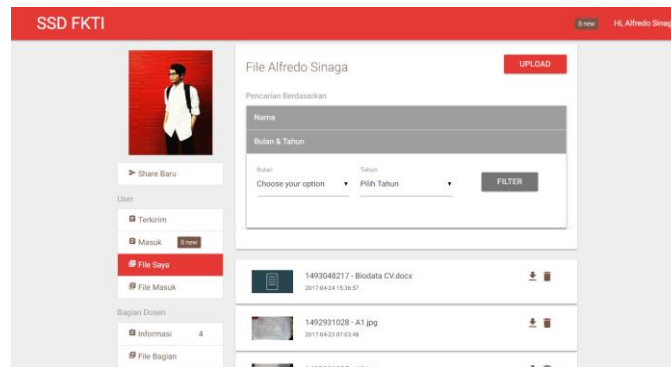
SSD FKTI

8 new

Hi, Alfredo Sinag

Share Baru

User

Terkirim

Masuk 8 new

File Saya

File Masuk

Bagian Dosen

Informasi 4

File Bagian

File Alfredo Sinaga

UPLOAD

Pencarian Berdasarkan

Nama

Bulan & Tahun

Bulan

Choose your option

Tahun

Pilih Tahun

FILTER

1493048217 - Biodata CV.docx

2017-04-24 15:36:57

1492931028 - A1.jpg

2017-04-23 07:03:48

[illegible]